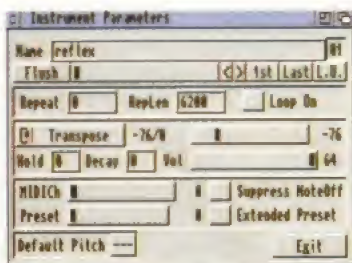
Instrument Parameters

Name reflex 01

Flush 0 <> 1st Last L.O.

Repeat 0 RepLen 6200 Loop On

Transpose -76/0 0 -76

Hold 0 Decay 0 Vol 64

MIDICh 0 0 Suppress NoteOff

Preset 0 0 Extended Preset

Default Pitch --- Exit